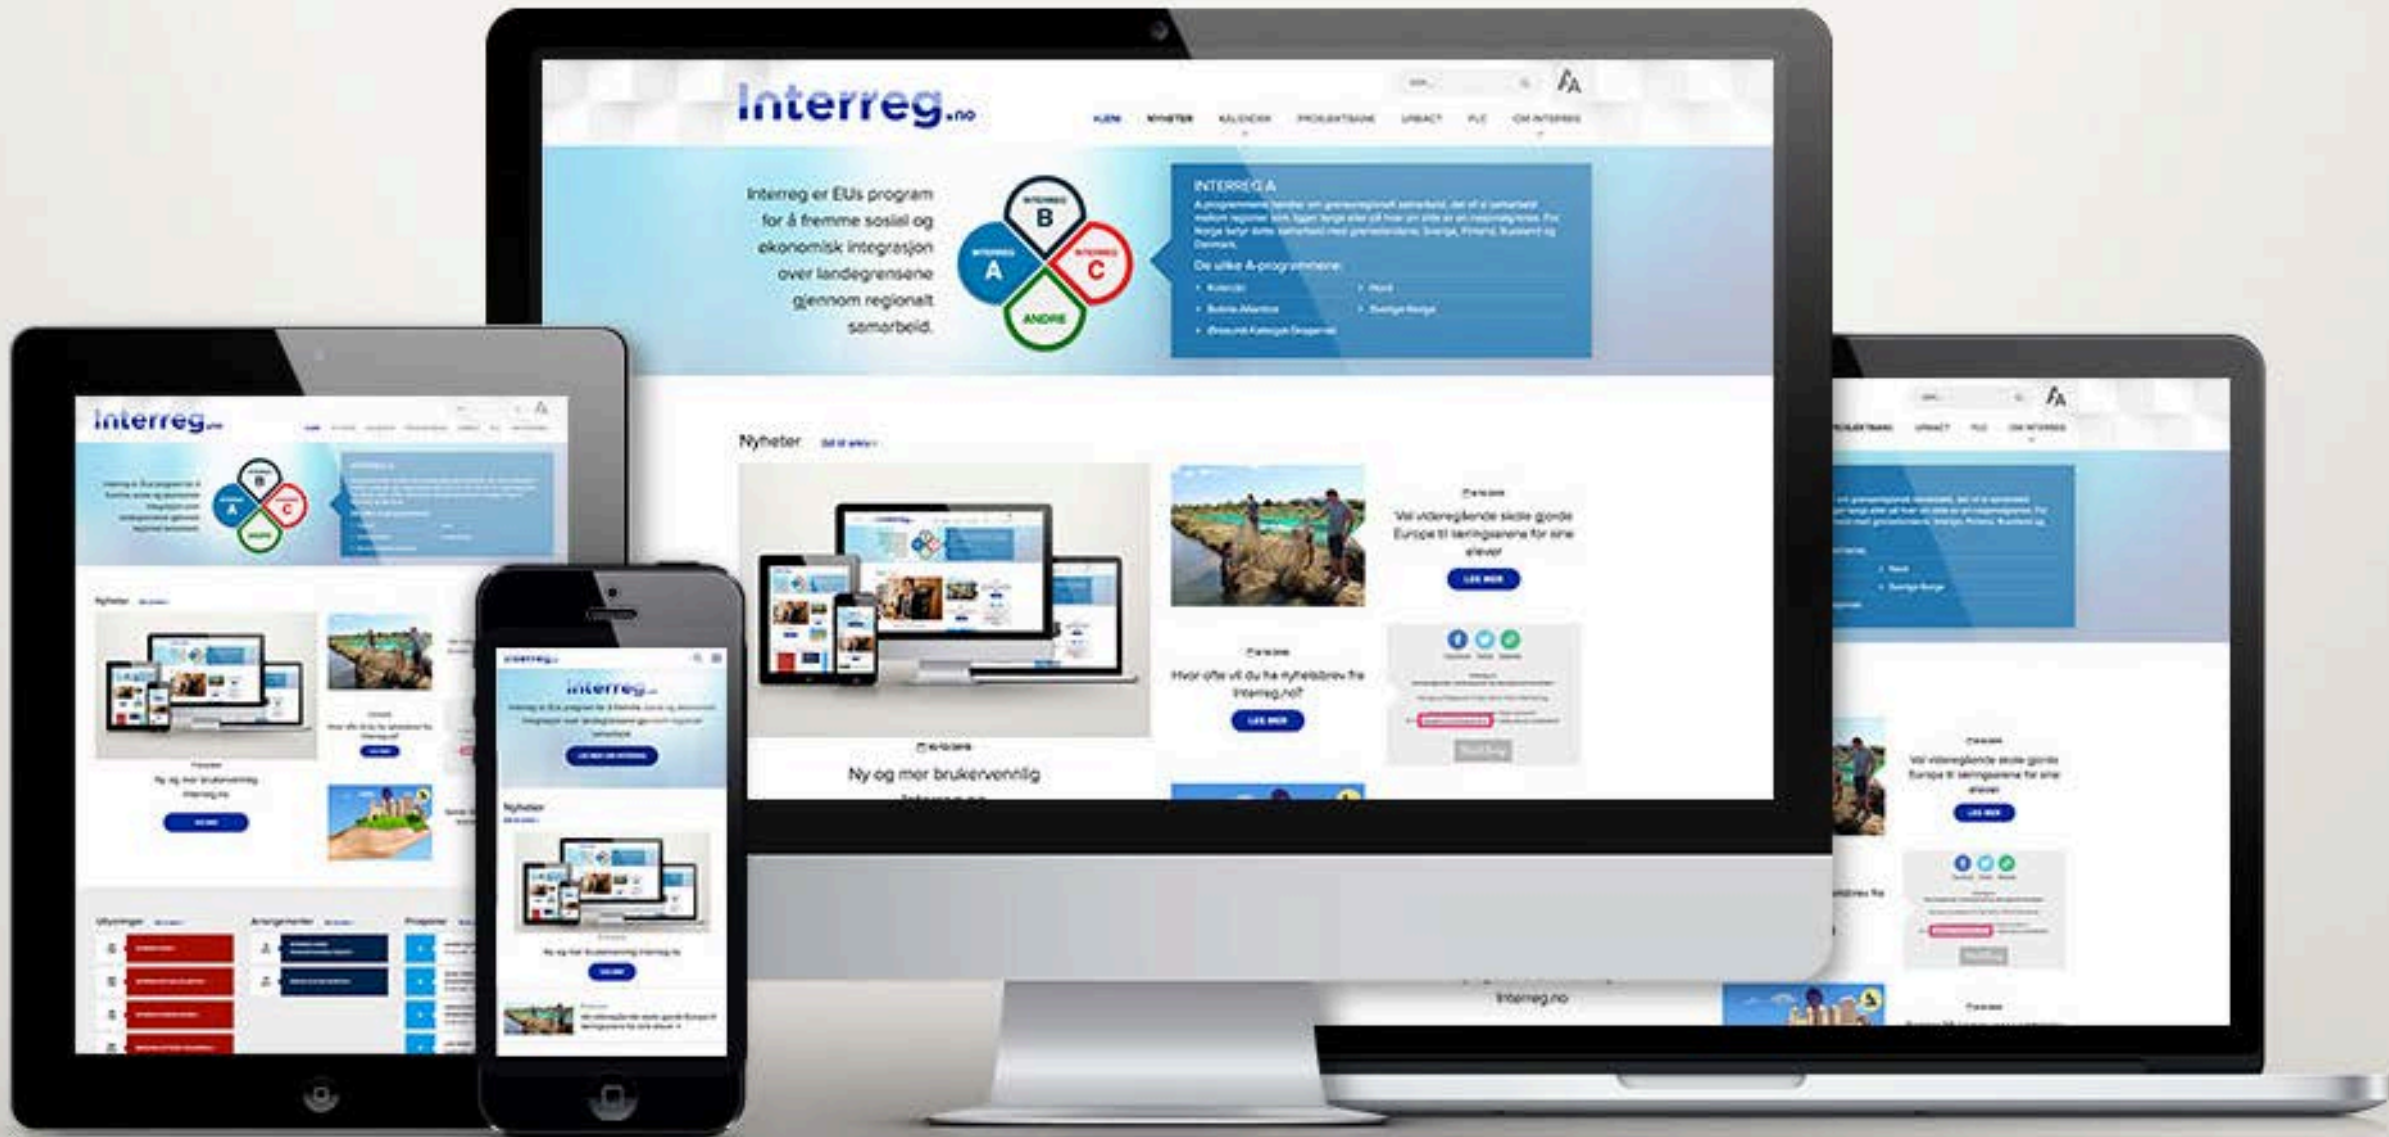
Interreg.no

HJEM NYHETER KALENDER PROSJEKTBANK URBACT PLC OM INTERREG

Interreg er EUs program for å fremme sosial og økonomisk integrasjon over landegrensene gjennom regionalt samarbeid.

INTERREG B
INTERREG A
INTERREG C
ANDRE

INTERREG A

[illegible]

De ulike A-programmene:

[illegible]

Nyheter

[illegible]

Vil videregående skole gjorde Europa til læringsarena for sine elever

LES MER

Hvor ofte vil du ha nyhetsbrev fra Interreg.no?

LES MER

Ny og mer brukervennlig Interreg.no

Interreg.no